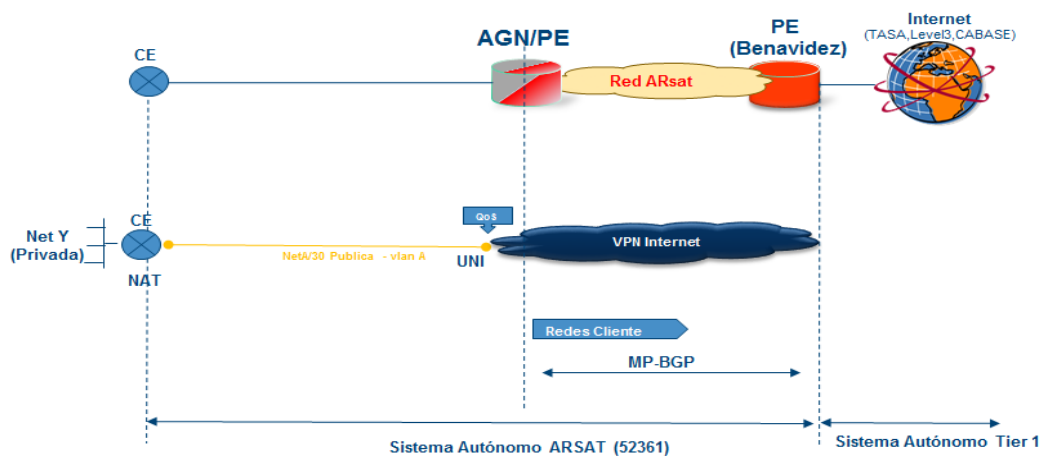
AGN/PE

PE
(Benavidez)

Internet
(TASA,Level3,CABASE)

CE

Red ARsat

Net Y
(Privada)

CE

NAT

QoS

NetA/30 Publica - vlan A

UNI

VPN Internet

Redes Cliente

MP-BGP

Sistema Autónomo ARSAT (52361)

Sistema Autónomo Tier 1